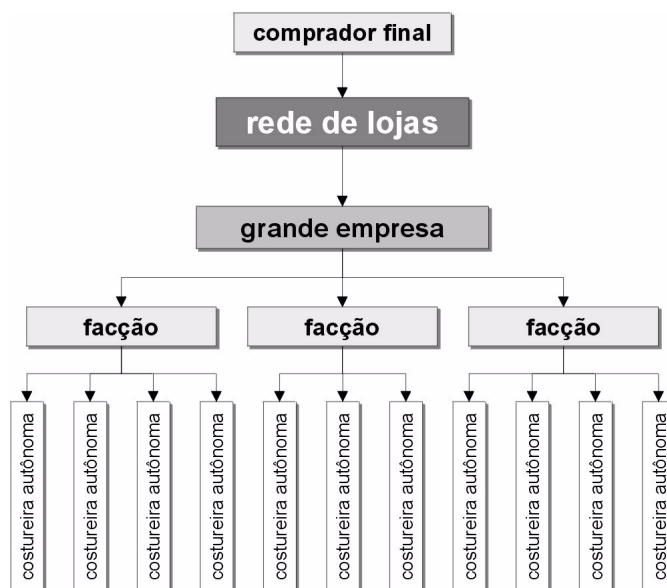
comprador final

rede de lojas

grande empresa

facção

facção

facção

costureira autônoma

costureira autônoma

costureira autônoma

costureira autônoma

costureira autônoma

costureira autônoma

costureira autônoma

costureira autônoma

costureira autônoma

costureira autônoma

costureira autônoma